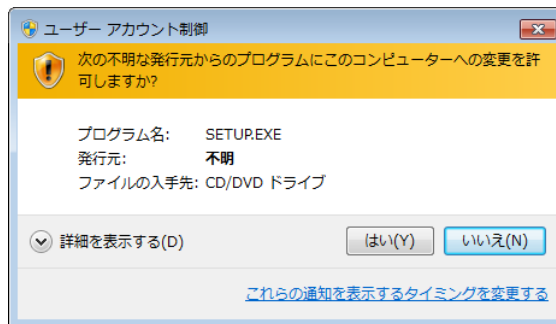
ユーザー アカウント制御

次の不明な発行元からのプログラムにこのコンピューターへの変更を許可しますか?

プログラム名: SETUP.EXE
発行元: 不明
ファイルの入手先: CD/DVD ドライブ

詳細を表示する(D)

はい(Y)

いいえ(N)

これらの通知を表示するタイミングを変更する